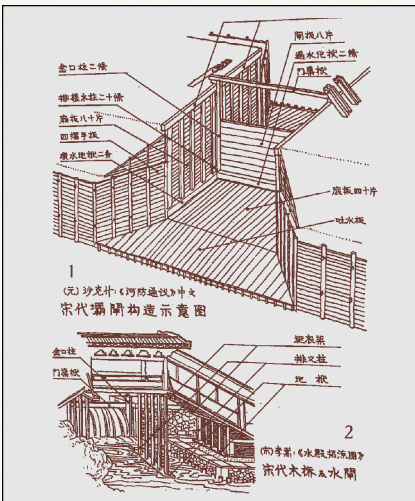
金口柱二條
排樁木柱二十條
廂板八十片
四攔手板
藏水地栿二條
閘板八片
藏水地栿二條
門鼻栿
底板四十片
地水板
1
(元) 沙克什《河防通议》中之
宋代堰閘构造示意图
金口柱
門鼻栿
迎水梁
排叉柱
地栿
2
(宋) 李嵩《水殿招凉图》
宋代木桥及水閘